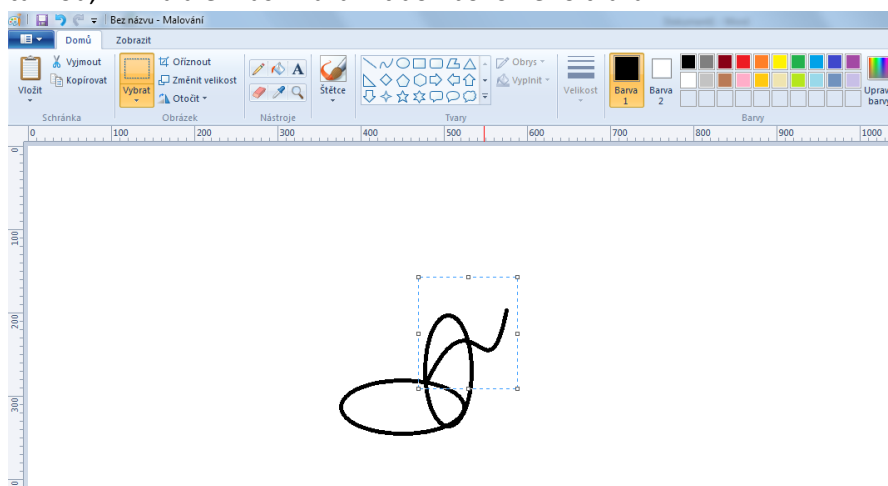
Bez názvu - Malování

Domů
Zobrazit

Vložit
Vyjmout
Kopírovat
Schránka

Vybrat
Oříznout
Změnit velikost
Otočit
Obrázek

A
Nástroje

Štětce

Obrys
Výplň
Tvary

Velikost

Barva 1
Barva 2

Barvy

Upravit barvy

0
100
200
300
400
500
600
700
800
900
1000

0
100
200
300